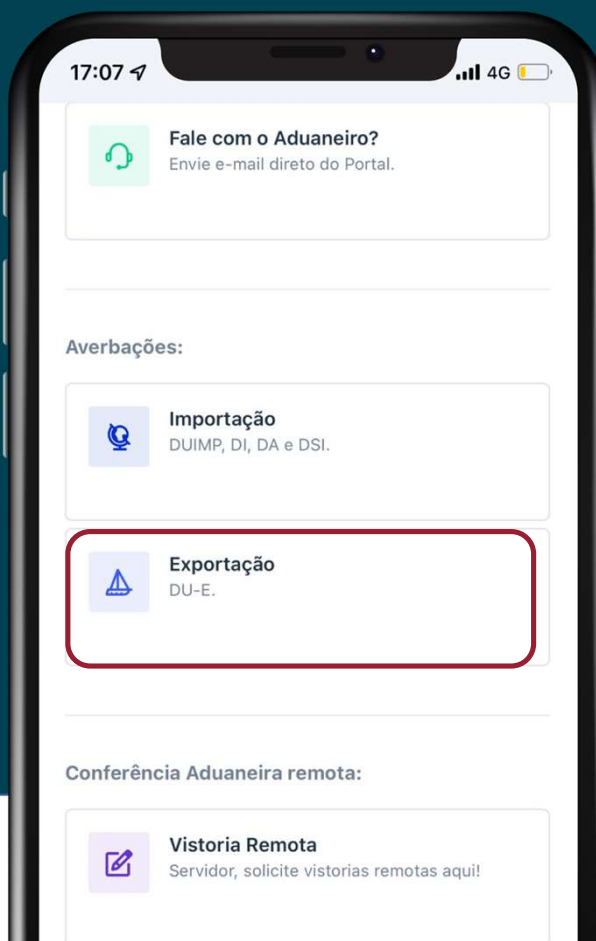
17:07 4G

Fale com o Aduaneiro?
Envie e-mail direto do Portal.

Averbações:

Importação
DUIMP, DI, DA e DSI.

Exportação
DU-E.

Conferência Aduaneira remota:

Vistoria Remota
Servidor, solicite vistorias remotas aqui!